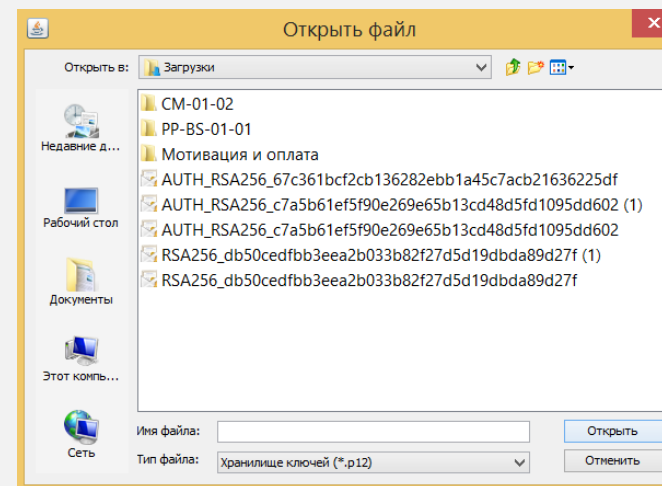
Открыть файл

Открыть в: Загрузки

Недавние д...

Рабочий стол

Документы

Этот компь...

Сеть

CM-01-02
PP-BS-01-01
Мотивация и оплата
AUTH_RSA256_67c361bcf2cb136282ebb1a45c7acb21636225df
AUTH_RSA256_c7a5b61ef5f90e269e65b13cd48d5fd1095dd602 (1)
AUTH_RSA256_c7a5b61ef5f90e269e65b13cd48d5fd1095dd602
RSA256_db50cedfbb3eea2b033b82f27d5d19dbda89d27f (1)
RSA256_db50cedfbb3eea2b033b82f27d5d19dbda89d27f

Имя файла:
Открыть

Тип файла: Хранилище ключей (*.p12)
Отменить